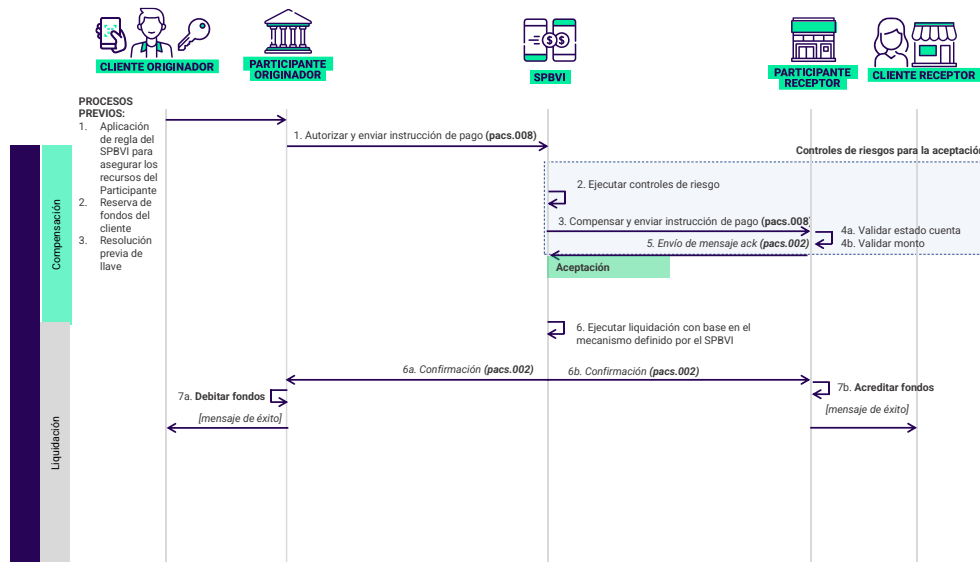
CLIENTE ORIGINADOR

PARTICIPANTE ORIGINADOR

SPBVI

PARTICIPANTE RECEPTOR

CLIENTE RECEPTOR

PROCESOS PREVIOS:
1. Aplicación de regla del SPBVI para asegurar los recursos del Participante
2. Reserva de fondos del cliente
3. Resolución previa de llave

Compensación

Liquidación

1. Autorizar y enviar instrucción de pago (pacs.008)

Controles de riesgos para la aceptación

2. Ejecutar controles de riesgo

3. Compensar y enviar instrucción de pago (pacs.008)

4a. Validar estado cuenta
4b. Validar monto

5. Envío de mensaje ack (pacs.002)

Aceptación

6. Ejecutar liquidación con base en el mecanismo definido por el SPBVI

6a. Confirmación (pacs.002)

6b. Confirmación (pacs.002)

7a. Debitar fondos

7b. Acreditar fondos

[mensaje de éxito]

[mensaje de éxito]